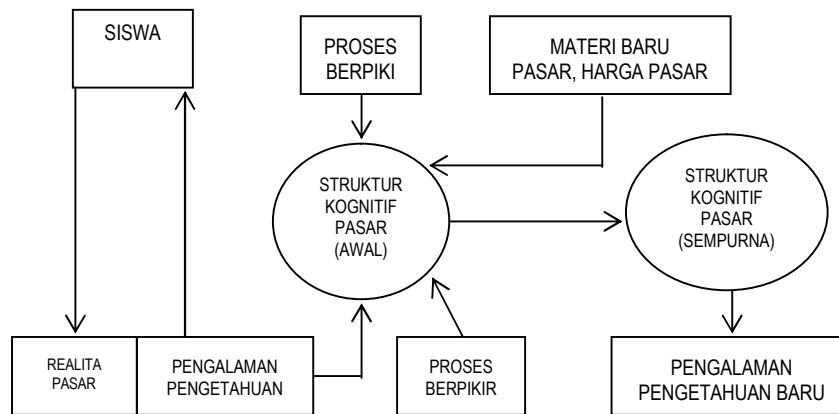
SISWA

PROSES BERPIKI

MATERI BARU PASAR, HARGA PASAR

STRUKTUR KOGNITIF PASAR (AWAL)

STRUKTUR KOGNITIF PASAR (SEMPURNA)

REALITA PASAR

PENGALAMAN PENGETAHUAN

PROSES BERPIKIR

PENGALAMAN PENGETAHUAN BARU